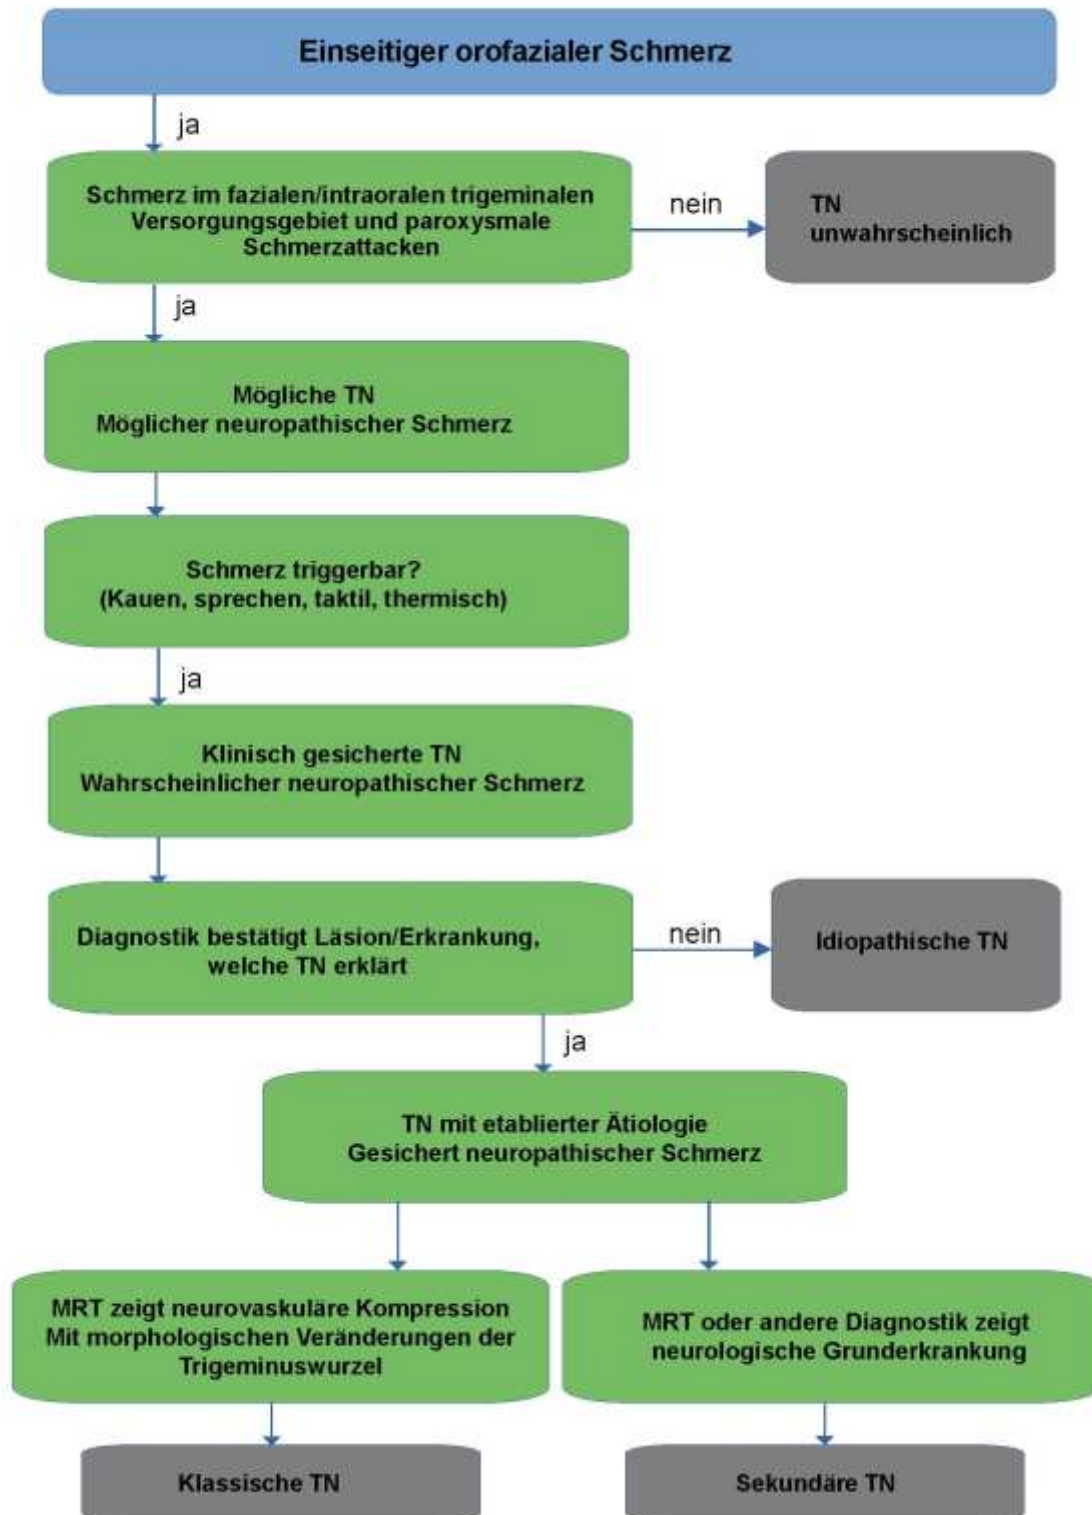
Einseitiger orofazialer Schmerz

ja

Schmerz im fazialen/intraoralen trigeminalen Versorgungsgebiet und paroxysmale Schmerzattacken

nein

TN unwahrscheinlich

ja

Mögliche TN
Möglicher neuropathischer Schmerz

Schmerz triggerbar?
(Kauen, sprechen, taktil, thermisch)

ja

Klinisch gesicherte TN
Wahrscheinlicher neuropathischer Schmerz

Diagnostik bestätigt Läsion/Erkrankung, welche TN erklärt

nein

Idiopathische TN

ja

TN mit etablierter Ätiologie
Gesichert neuropathischer Schmerz

MRT zeigt neurovaskuläre Kompression Mit morphologischen Veränderungen der Trigeminuswurzel

MRT oder andere Diagnostik zeigt neurologische Grunderkrankung

Klassische TN

Sekundäre TN